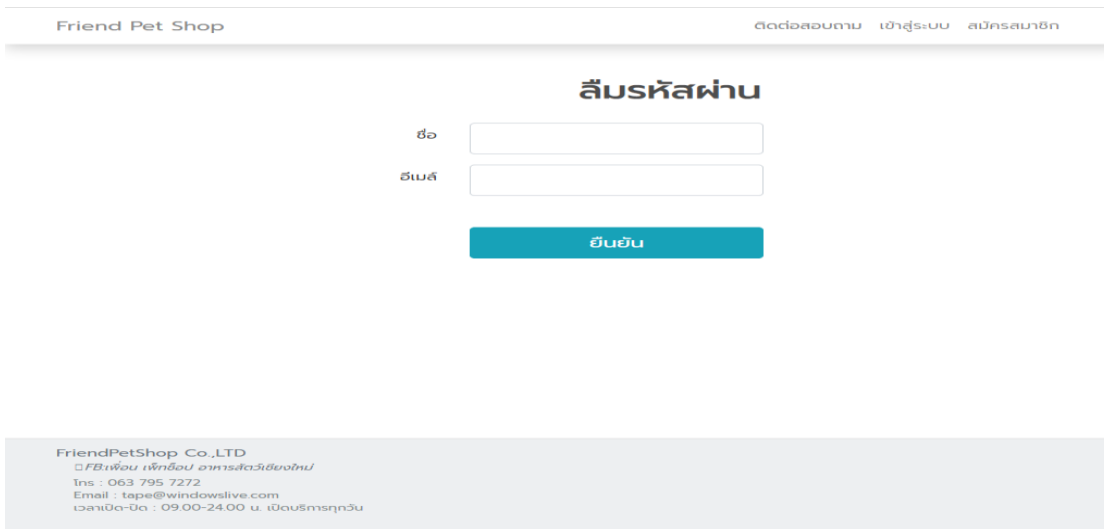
Friend Pet Shop

ติดต่อสอบถาม เข้าสู่ระบบ สมัครสมาชิก

ลืมรหัสผ่าน

ชื่อ

อีเมล์

ยืนยัน

FriendPetShop Co.,LTD
FB:เพื่อน เพ็ทช็อป อาหารสัตว์เชียงใหม่
โทร : 063 795 7272
Email : tape@windowslive.com
เวลาเปิด-ปิด : 09.00-24.00 น. เปิดบริการทุกวัน